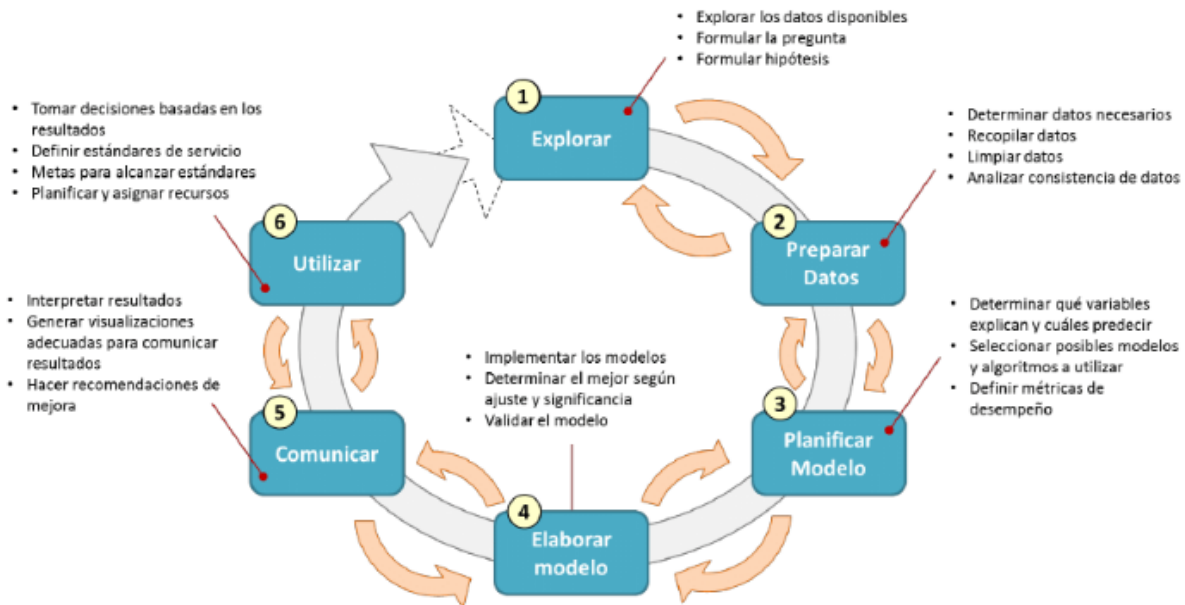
• Explorar los datos disponibles
• Formular la pregunta
• Formular hipótesis

1
Explorar

• Determinar datos necesarios
• Recopilar datos
• Limpiar datos
• Analizar consistencia de datos

2
Preparar Datos

• Determinar qué variables explican y cuáles predecir
• Seleccionar posibles modelos y algoritmos a utilizar
• Definir métricas de desempeño

3
Planificar Modelo

• Implementar los modelos
• Determinar el mejor según ajuste y significancia
• Validar el modelo

4
Elaborar modelo

• Interpretar resultados
• Generar visualizaciones adecuadas para comunicar resultados
• Hacer recomendaciones de mejora

5
Comunicar

• Tomar decisiones basadas en los resultados
• Definir estándares de servicio
• Metas para alcanzar estándares
• Planificar y asignar recursos

6
Utilizar